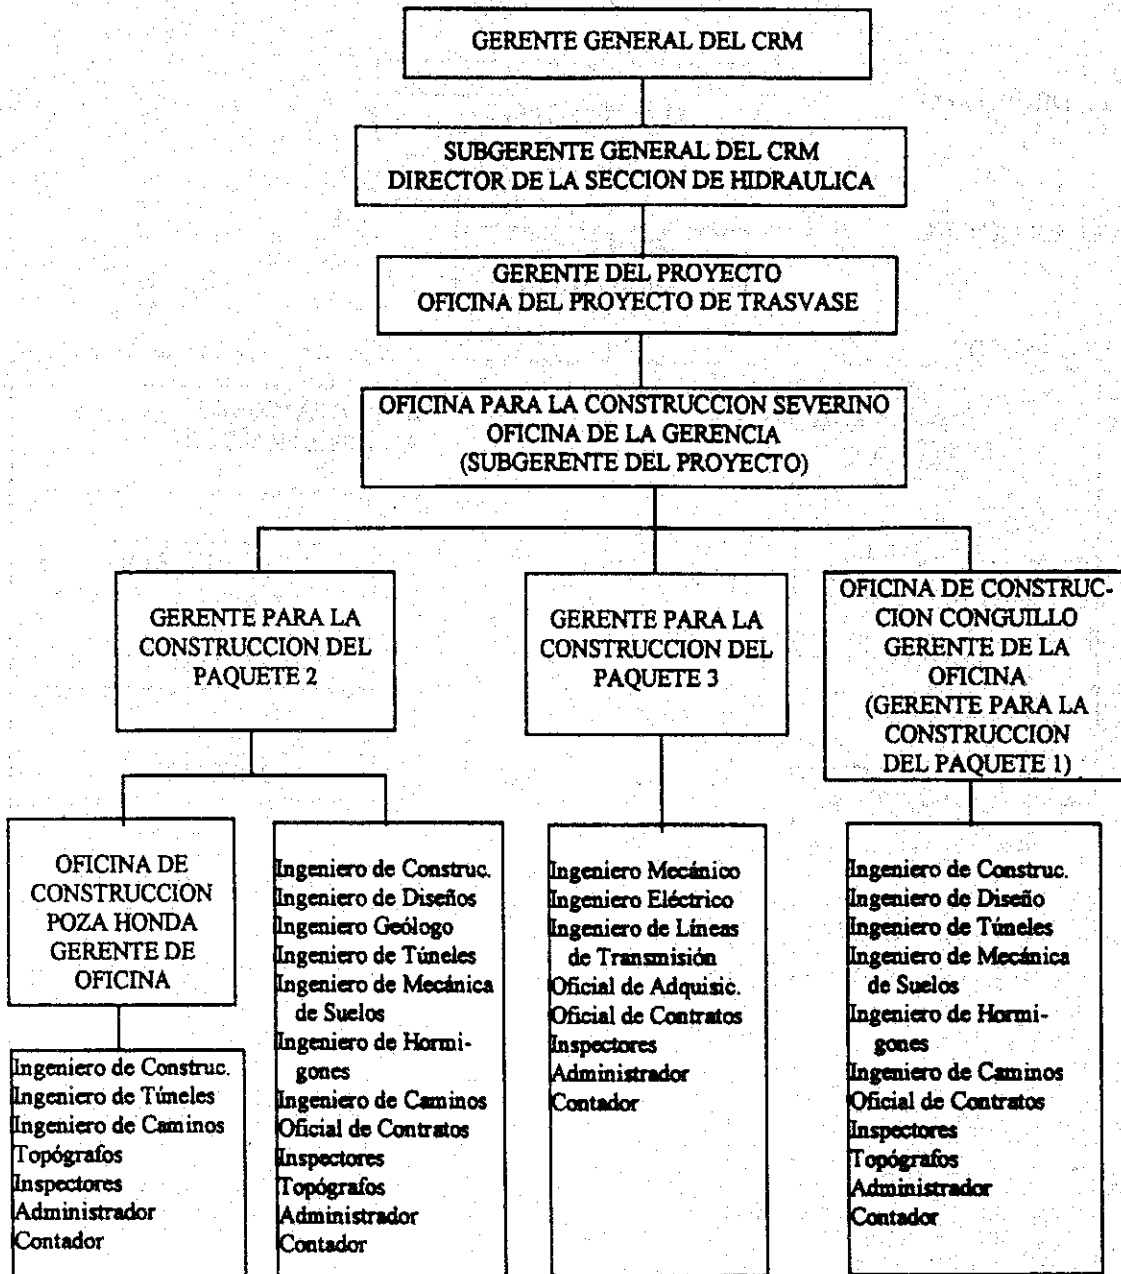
GERENTE GENERAL DEL CRM

SUBGERENTE GENERAL DEL CRM
DIRECTOR DE LA SECCION DE HIDRAULICA

GERENTE DEL PROYECTO
OFICINA DEL PROYECTO DE TRASVASE

OFICINA PARA LA CONSTRUCCION SEVERINO
OFICINA DE LA GERENCIA
(SUBGERENTE DEL PROYECTO)

GERENTE PARA LA CONSTRUCCION DEL PAQUETE 2

GERENTE PARA LA CONSTRUCCION DEL PAQUETE 3

OFICINA DE CONSTRUCCION CONGUILLO GERENTE DE LA OFICINA (GERENTE PARA LA CONSTRUCCION DEL PAQUETE 1)

OFICINA DE CONSTRUCCION POZA HONDA GERENTE DE OFICINA

Ingeniero de Construc.
Ingeniero de Tüneles
Ingeniero de Caminos
Topógrafos
Inspectores
Administrador
Contador

Ingeniero de Construc.
Ingeniero de Diseños
Ingeniero Geólogo
Ingeniero de Túneles
Ingeniero de Mecánica de Suelos
Ingeniero de Hormigones
Ingeniero de Caminos
Oficial de Contratos
Inspectores
Topógrafos
Administrador
Contador

Ingeniero Mecánico
Ingeniero Eléctrico
Ingeniero de Líneas de Transmisión
Oficial de Adquisic.
Oficial de Contratos
Inspectores
Administrador
Contador

Ingeniero de Construc.
Ingeniero de Diseño
Ingeniero de Túneles
Ingeniero de Mecánica de Suelos
Ingeniero de Hormigones
Ingeniero de Caminos
Oficial de Contratos
Inspectores
Topógrafos
Administrador
Contador